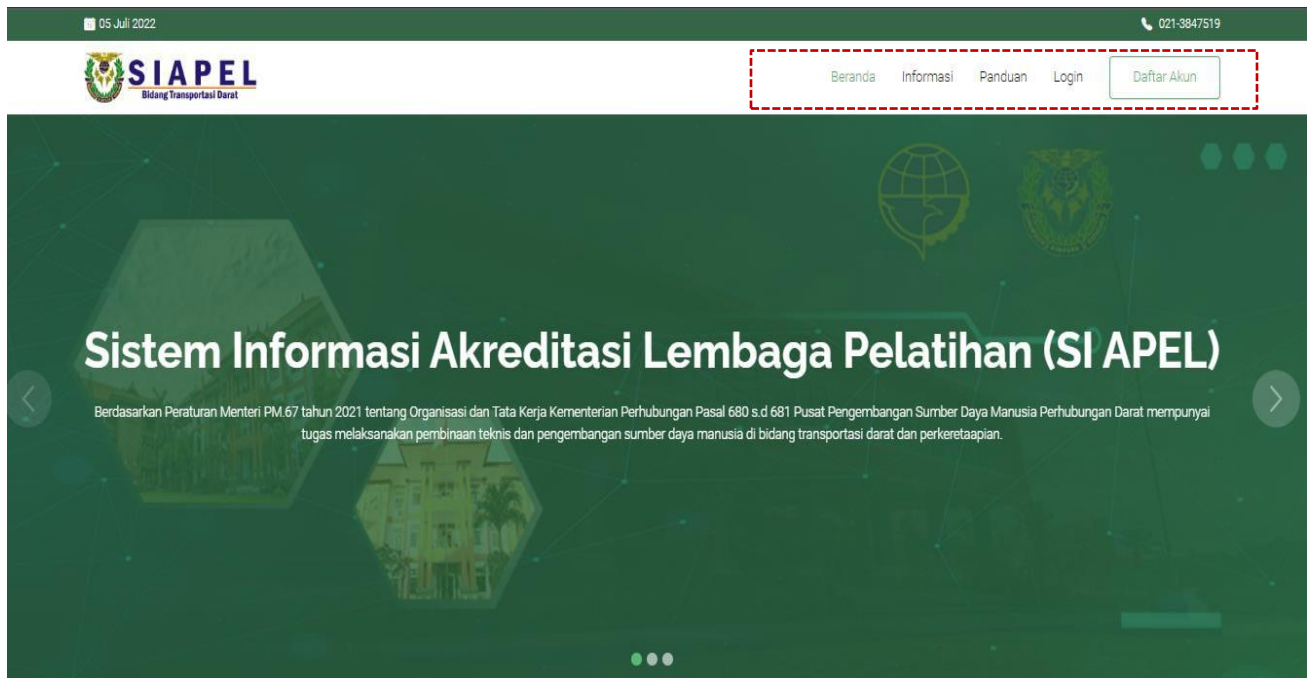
05 Juli 2022

021-3847519

SIAPEL
Bidang Transportasi Darat

Beranda Informasi Panduan Login Daftar Akun

Sistem Informasi Akreditasi Lembaga Pelatihan (SI APEL)

Berdasarkan Peraturan Menteri PM.67 tahun 2021 tentang Organisasi dan Tata Kerja Kementerian Perhubungan Pasal 680 s.d 681 Pusat Pengembangan Sumber Daya Manusia Perhubungan Darat mempunyai tugas melaksanakan pembinaan teknis dan pengembangan sumber daya manusia di bidang transportasi darat dan perkeretaapian.